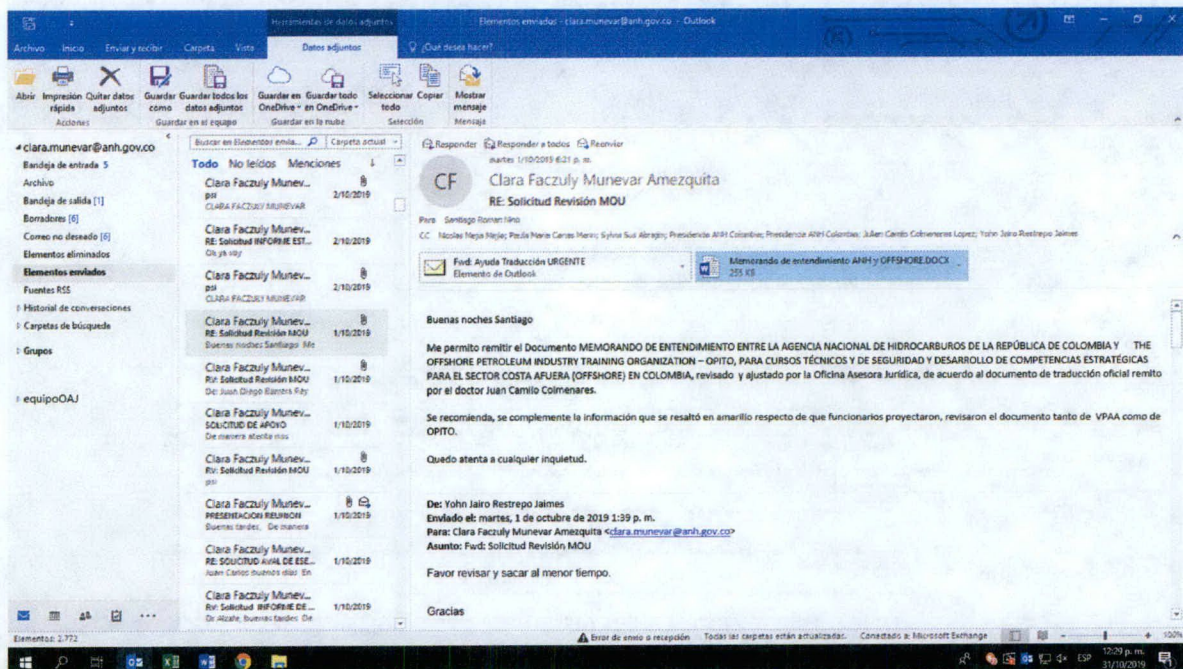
Herramientas de datos adjuntos
Elementos enviados - clara.munevar@anh.gov.co - Outlook

Archivo Inicio Enviar y recibir Carpeta Vista Datos adjuntos ¿Qué desea hacer?

Abrir Impresión rápida Quitar datos adjuntos Guardar como Guardar todos los datos adjuntos Guardar en OneDrive Guardar todo en OneDrive Seleccionar todo Copiar Mostrar mensaje
Acciones Guardar en el equipo Guardar en la nube Selección Mensaje

clara.munevar@anh.gov.co
Bandeja de entrada 5
Archivo
Bandeja de salida [1]
Borradores [6]
Correo no deseado [6]
Elementos eliminados
Elementos enviados
Fuentes RSS
Historial de conversaciones
Carpetas de búsqueda
Grupos
equipoOAJ

Buscar en Elementos envia... Carpeta actual
Todo No leídos Menciones

Clara Faczuly Munev... psi CLARA FACZULY MUNEVAR 2/10/2019
Clara Faczuly Munev... RE: Solicitud INFORME EST... Ok ya voy 2/10/2019
Clara Faczuly Munev... psi CLARA FACZULY MUNEVAR 2/10/2019
Clara Faczuly Munev... RE: Solicitud Revisión MOU Buenas noches Santiago Me 1/10/2019
Clara Faczuly Munev... RV: Solicitud Revisión MOU De: Juan Diego Barrera Rey 1/10/2019
Clara Faczuly Munev... SOLICITUD DE APOYO De manera atenta nos 1/10/2019
Clara Faczuly Munev... RV: Solicitud Revisión MOU psi 1/10/2019
Clara Faczuly Munev... PRESENTACION REUNION Buenas tardes, De manera 1/10/2019
Clara Faczuly Munev... RE: SOLICITUD AVAL DE ESE... Juan Carlos buenos días En 1/10/2019
Clara Faczuly Munev... RV: Solicitud INFORME DE... Dr Alzate, buenas tardes De 1/10/2019

Responder Responder a todos Reenviar
martes 1/10/2019 6:21 p. m.
CF
Clara Faczuly Munevar Amezquita
RE: Solicitud Revisión MOU
Para Santiago Roman Niño
CC Nicolas Mejia Mejia; Paula Maria Caries Mero; Sylvia Sus Abrajin; Presidencia ANH Colombia; Presidente ANH Colombia; Julian Camilo Colmenares Lopez; Yohn Jairo Restrepo Jaimes

Fwd: Ayuda Traducción URGENTE Elemento de Outlook
Memorando de entendimiento ANH y OFFSHORE.DOCX 255 KB

Buenas noches Santiago

Me permito remitir el Documento MEMORANDO DE ENTENDIMIENTO ENTRE LA AGENCIA NACIONAL DE HIDROCARBUROS DE LA REPÚBLICA DE COLOMBIA Y THE OFFSHORE PETROLEUM INDUSTRY TRAINING ORGANIZATION – OPITO, PARA CURSOS TÉCNICOS Y DE SEGURIDAD Y DESARROLLO DE COMPETENCIAS ESTRATÉGICAS PARA EL SECTOR COSTA AFUERA (OFFSHORE) EN COLOMBIA, revisado y ajustado por la Oficina Asesora Jurídica, de acuerdo al documento de traducción oficial remito por el doctor Juan Camilo Colmenares.

Se recomienda, se complemente la información que se resaltó en amarillo respecto de que funcionarios proyectaron, revisaron el documento tanto de VPAA como de OPITO.

Quedo atenta a cualquier inquietud.

De: Yohn Jairo Restrepo Jaimes
Enviado el: martes, 1 de octubre de 2019 1:39 p. m.
Para: Clara Faczuly Munevar Amezquita <clara.munevar@anh.gov.co>
Asunto: Fwd: Solicitud Revisión MOU

Favor revisar y sacar al menor tiempo.

Gracias

Elementos: 2.772
Error de envío o recepción Todas las carpetas están actualizadas. Conectado a: Microsoft Exchange 100%
12:29 p. m. 31/10/2019 ESP